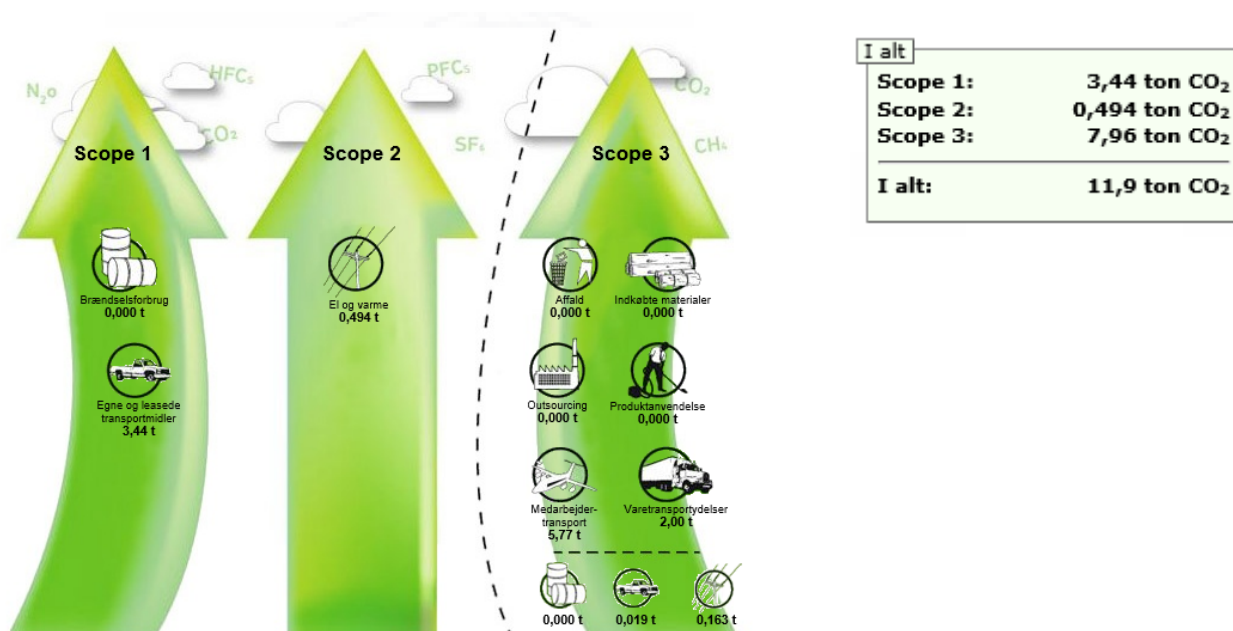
$N_2O$ HFCs $CO_2$ PFCs $SF_6$ $CO_2$ $CH_4$

Scope 1

Brændselsforbrug
0,000 t

Egne og leasede transportmidler
3,44 t

Scope 2

El og varme
0,494 t

Scope 3

Affald
0,000 t

Indkøbte materialer
0,000 t

Outsourcing
0,000 t

Produktanvendelse
0,000 t

Medarbejder-transport
5,77 t

Varetransportydelser
2,00 t

0,000 t
0,019 t
0,163 t

I alt

| | |
|---|---|
| Scope 1: | 3,44 ton $CO_2$ |
| Scope 2: | 0,494 ton $CO_2$ |
| Scope 3: | 7,96 ton $CO_2$ |
| I alt: | 11,9 ton $CO_2$ |